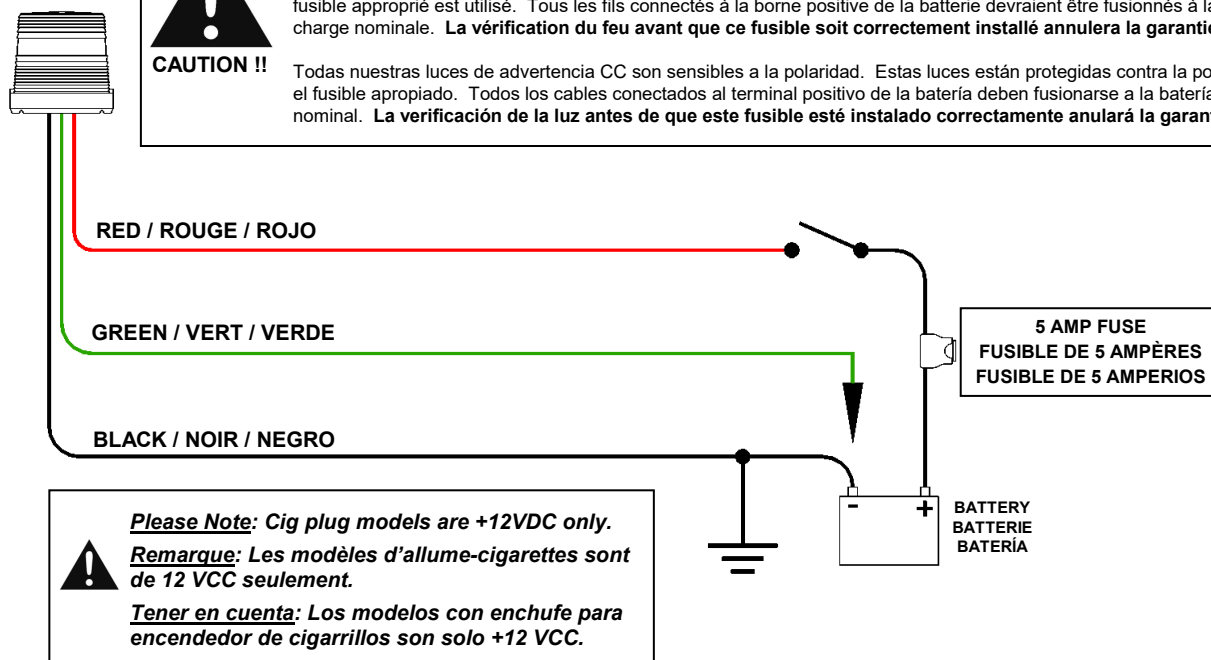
fusible approprié est utilisé. Tous les fils connectés à la borne positive de la batterie devraient être fusionnés à la charge nominale. **La vérification du feu avant que ce fusible soit correctement installé annulera la garanti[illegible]**

CAUTION !!

Todas nuestras luces de advertencia CC son sensibles a la polaridad. Estas luces están protegidas contra la po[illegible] el fusible apropiado. Todos los cables conectados al terminal positivo de la batería deben fusionarse a la batería nominal. **La verificación de la luz antes de que este fusible esté instalado correctamente anulará la garant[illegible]**

RED / ROUGE / ROJO

GREEN / VERT / VERDE

BLACK / NOIR / NEGRO

5 AMP FUSE
FUSIBLE DE 5 AMPÈRES
FUSIBLE DE 5 AMPERIOS

-

+

BATTERY
BATTERIE
BATERÍA

*Please Note: Cig plug models are +12VDC only.*

*Remarque: Les modèles d'allume-cigarettes sont de 12 VCC seulement.*

*Tener en cuenta: Los modelos con enchufe para encendedor de cigarrillos son solo +12 VCC.*